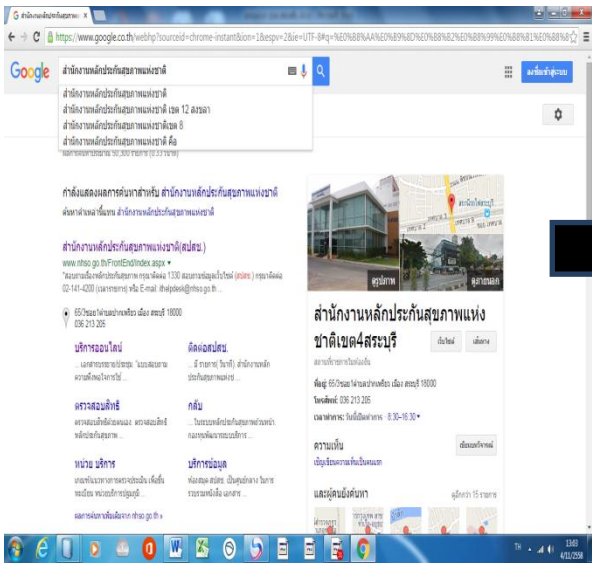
สำนักงานหลักประกันสุขภาพ ×

https://www.google.co.th/webhp?sourceid=chrome-instant&ion=1&espv=2&ie=UTF-8#q=%E0%B8%AA%E0%B8%B3%E0%B8%99%E0%B8%B1%E0%B8%81%

Google

สำนักงานหลักประกันสุขภาพแห่งชาติ

สำนักงานหลักประกันสุขภาพแห่งชาติ
สำนักงานหลักประกันสุขภาพแห่งชาติ เขต 12 สงขลา
สำนักงานหลักประกันสุขภาพแห่งชาติเขต 8
สำนักงานหลักประกันสุขภาพแห่งชาติ คือ

ลงชื่อเข้าสู่ระบบ

ผลการค้นหาประมาณ 56,300 รายการ (0.53 วินาที)

กำลังแสดงผลการค้นหาสำหรับ สำนักงานหลักประกันสุขภาพแห่งชาติ
ค้นหาคำเหล่านี้แทน สำนักงานหลักประกันสุขภาพแห่งชาติ

สำนักงานหลักประกันสุขภาพแห่งชาติ(สปสช.)
www.nhso.go.th/FrontEnd/Index.aspx ▾
"สอบถามเรื่องหลักประกันสุขภาพ กรุณาติดต่อ 1330 สอบถามข้อมูลเว็บไซต์ (สปสช.) กรุณาติดต่อ 02-141-4200 (เวลาราชการ) หรือ E-mail: ithelpdesk@nhso.go.th ...

65/3 ถนนพหลโยธิน เมือง สระบุรี 18000
036 213 205

บริการออนไลน์
... เอกสารรายงานประชุม. "แบบสอบถามความพึงพอใจการใช้ ...

ติดต่อสปสช.
... มี ราชการ( วันพุธ) สำนักงานหลักประกันสุขภาพแห่งช ...

ตรวจสอบสิทธิ
ตรวจสอบสิทธิด้วยตนเอง. ตรวจสอบสิทธิหลักประกันสุขภาพ ...

กลับ
... ในระบบหลักประกันสุขภาพถ้วนหน้า กองทุนพัฒนาระบบบริการ ...

หน่วย บริการ
เกณฑ์แนวทางการตรวจประเมิน เพื่อขึ้นทะเบียน หน่วยบริการปฐมภูมิ ...

บริการข้อมูล
ห้องสมุด สปสช. เป็นศูนย์กลาง ในการรวบรวมหนังสือ เอกสาร ...

ผลการค้นหาเพิ่มเติมจาก nhso.go.th »

ดูภาพ
ดูภายนอก

สำนักงานหลักประกันสุขภาพแห่งชาติเขต4สระบุรี

เว็บไซต์
เส้นทาง

สถานที่ราชการในท้องถิ่น

ที่อยู่: 65/3 ถนนพหลโยธิน เมือง สระบุรี 18000
โทรศัพท์: 036 213 205
เวลาทำการ: วันนี้เปิดทำการ · 8:30–16:30 ▾

ความเห็น
เขียนรีวิว
เขียนเรียงความเห็นเป็นคนแรก

และผู้คนยังค้นหา
ดูอีกกว่า 15 รายการ

TH
13:49
4/11/2558